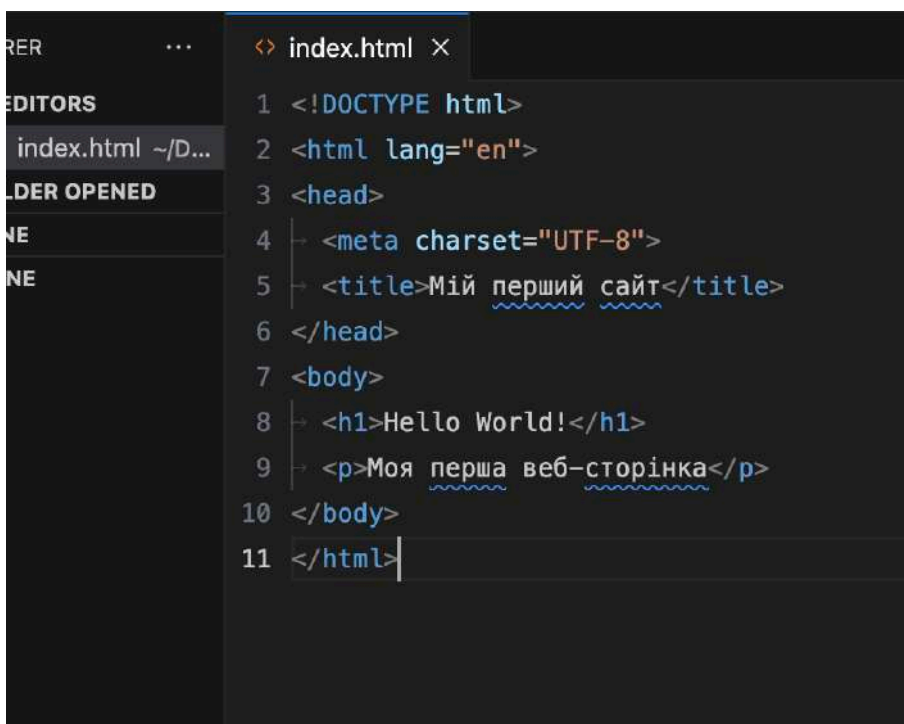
RER ···
EDITORS
index.html ~/D...
LDER OPENED
NE
NE

<> index.html ×

1 <!DOCTYPE html>
2 <html lang="en">
3 <head>
4 <meta charset="UTF-8">
5 <title>Мій перший сайт</title>
6 </head>
7 <body>
8 <h1>Hello World!</h1>
9 <p>Моя перша веб-сторінка</p>
10 </body>
11 </html>